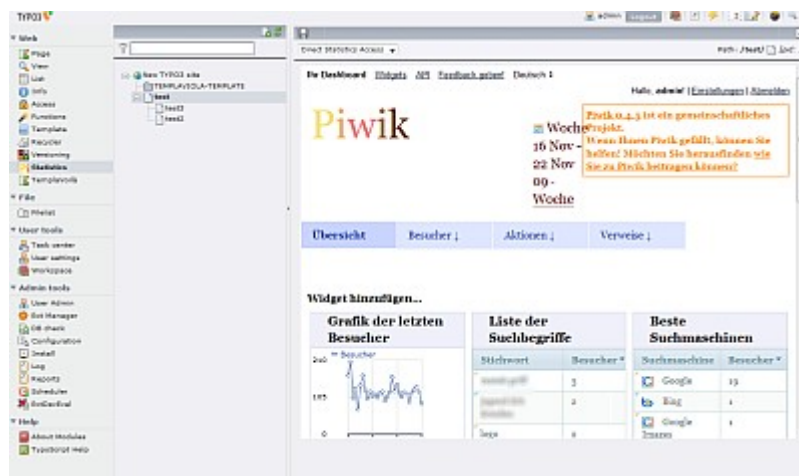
TYPO3

Web
Page
View
List
Info
Access
Functions
Template
Recycler
Versioning
Statistics
TemplaVoila

File
Filelist

User tools
Task center
User settings
Workspace

Admin tools
User Admin
Ext Manager
DB check
Configuration
Install
Log
Reports
Scheduler
ExtDevEval

Help
About Modules
TypoScript Help

New TYPO3 site
TEMPLAVOILA-TEMPLATE
test
test1
test2

Direct Statistics Access

Path: /test/

Ihr Dashboard Widgets API Feedback geben! Deutsch

Hallo, admin! | Einstellungen | Abmelden

Piwik

Woche 16 Nov - 22 Nov 09 - Woche

Piwik 0.4.5 ist ein gemeinschaftliches Projekt. Wenn Ihnen Piwik gefällt, können Sie helfen! Möchten Sie herausfinden wie Sie zu Piwik beitragen können?

Übersicht | Besucher | Aktionen | Verweise

Widget hinzufügen...

Grafik der letzten Besucher

Besucher
200
100
0

Liste der Suchbegriffe

| Stichwort | Besucher |
|---|---|
| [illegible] | 3 |
| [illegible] | 2 |
| logo | 1 |

Beste Suchmaschinen

| Suchmaschine | Besucher |
|---|---|
| Google | 19 |
| Bing | 1 |
| Google Images | 1 |